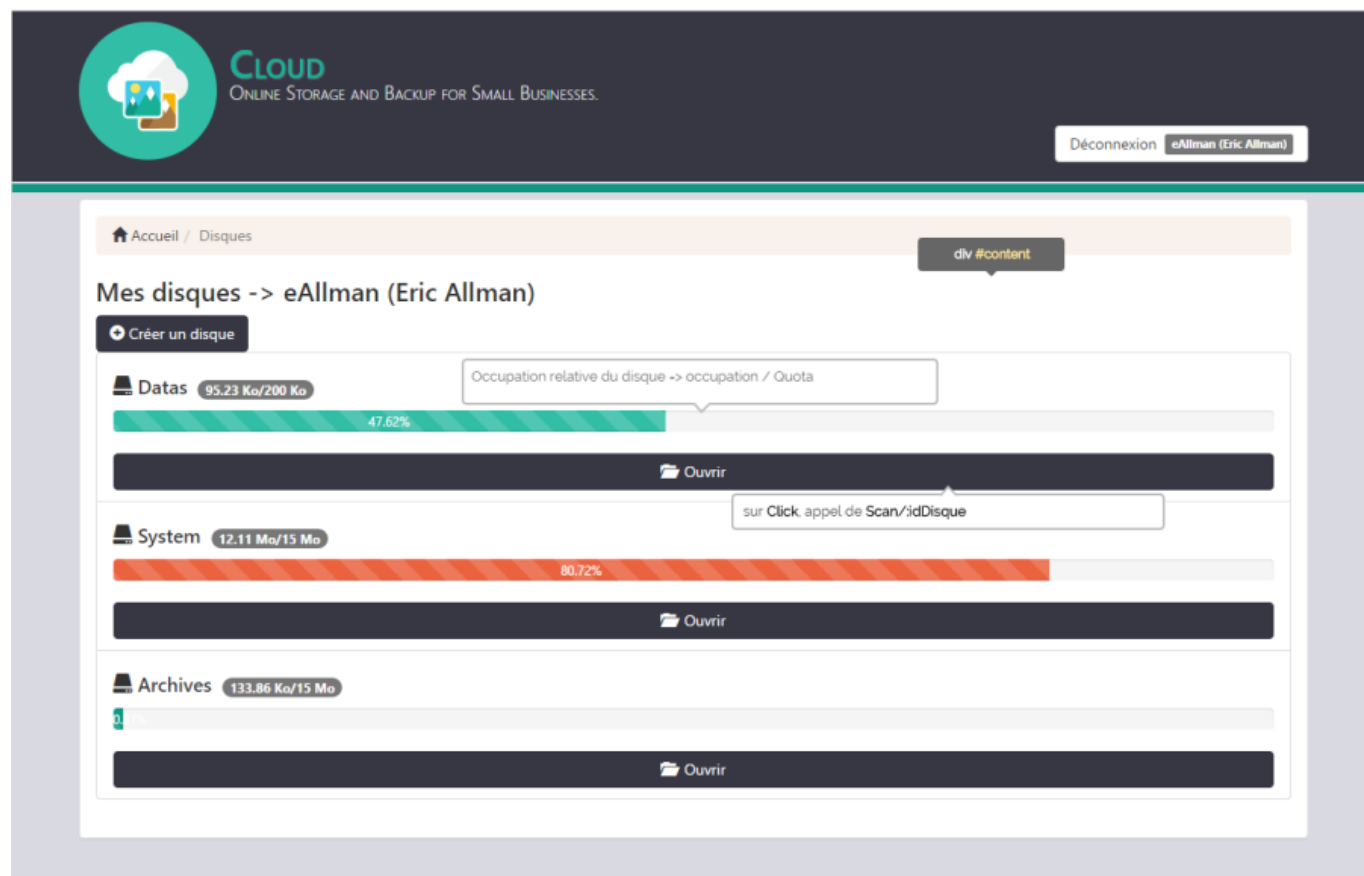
Cloud
Online Storage and Backup for Small Businesses.

Déconnexion eAllman (Eric Allman)

Accueil / Disques

div #content

Mes disques -> eAllman (Eric Allman)

Créer un disque

Datas 95.23 Ko/200 Ko

Occupation relative du disque -> occupation / Quota

47.62%

Ouvrir

sur Click, appel de Scan/:idDisque

System 12.11 Mo/15 Mo

80.72%

Ouvrir

Archives 133.86 Ko/15 Mo

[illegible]

Ouvrir